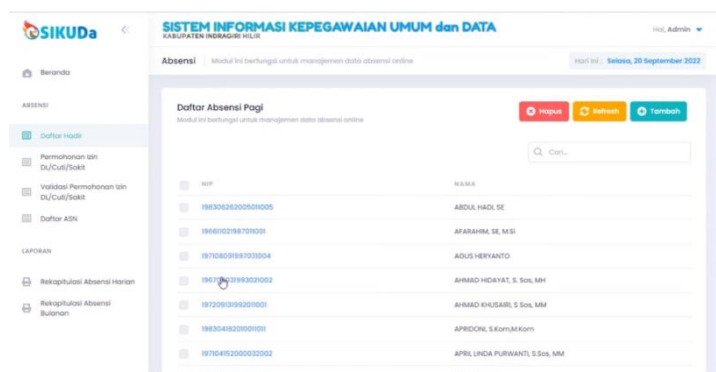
SIKUDa

SISTEM INFORMASI KEPEGAWAIAN UMUM dan DATA
KABUPATEN INDRAGIRI HILIR

Hai, Admin

Beranda

ABSENSI

Daftar Hadir

Permohonan Izin DL/Cuti/Sakit

Validasi Permohonan Izin DL/Cuti/Sakit

Daftar ASN

LAPORAN

Rekapitulasi Absensi Harian

Rekapitulasi Absensi Bulanan

Absensi | Modul ini berfungsi untuk manajemen data absensi online

Hari ini : Selasa, 20 September 2022

Daftar Absensi Pagi
Modul ini berfungsi untuk manajemen data absensi online

Hapus | Refresh | Tambah

Cari...

| | NIP | NAMA |
|---|---|---|
| | 198306262005011005 | ABDUL HADI, SE |
| | 196611021987011001 | AFARAHIM, SE, M.Si |
| | 197108091997031004 | AGUS HERYANTO |
| | 19670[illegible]03993021002 | AHMAD HIDAYAT, S. Sos, MH |
| | 197209131992011001 | AHMAD KHUSAIRI, S Sos, MM |
| | 198304182010011011 | APRIDONI, S.Kom,M.Kom |
| | 197104152000032002 | APRIL LINDA PURWANTI, S.Sos, MM |